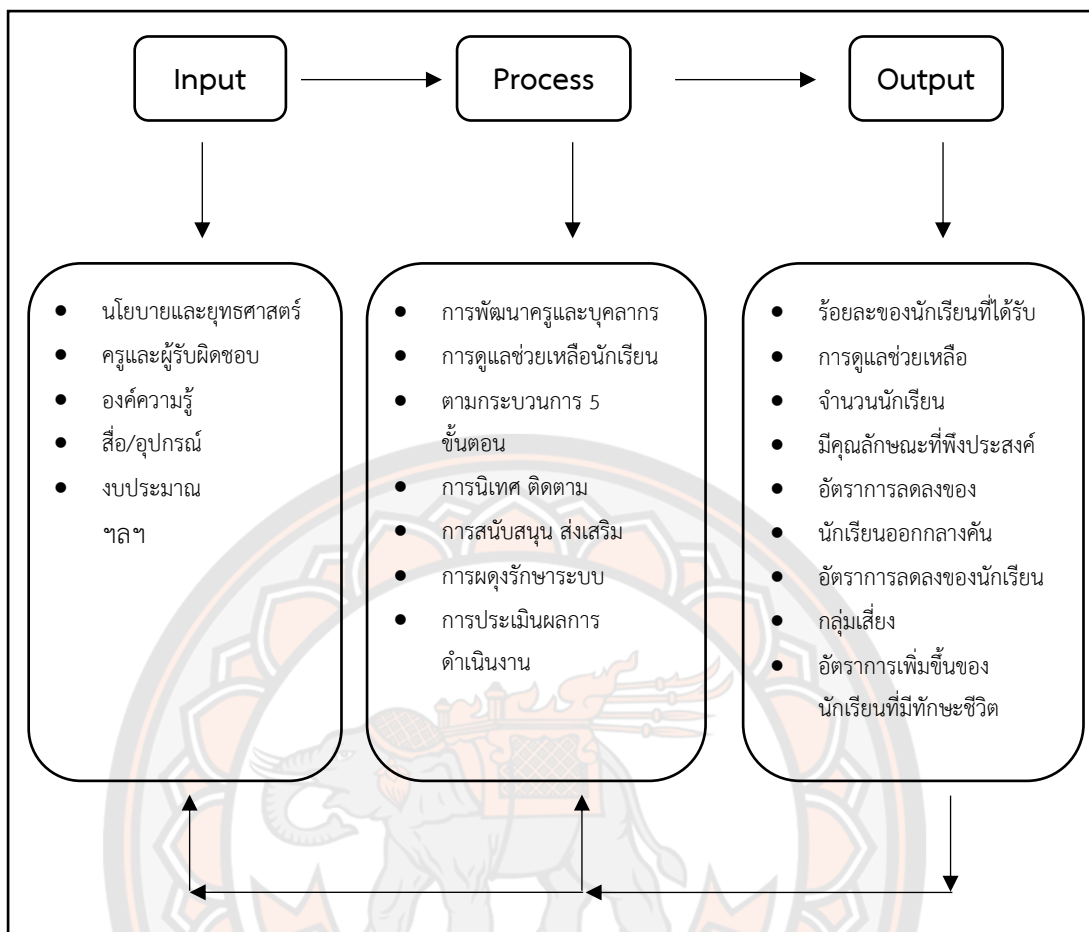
Input

Process

Output

- นโยบายและยุทธศาสตร์
- ครูและผู้รับผิดชอบ
- องค์ความรู้
- สื่อ/อุปกรณ์
- งบประมาณ ฯลฯ

- การพัฒนาครูและบุคลากร
- การดูแลช่วยเหลือนักเรียน
- ตามกระบวนการ 5 ขั้นตอน
- การนิเทศ ติดตาม
- การสนับสนุน ส่งเสริม
- การผดุงรักษาระบบ
- การประเมินผลการดำเนินงาน

- ร้อยละของนักเรียนที่ได้รับ
- การดูแลช่วยเหลือ
- จำนวนนักเรียน
- มีคุณลักษณะที่พึงประสงค์
- อัตราการลดลงของ
- นักเรียนออกกลางคัน
- อัตราการลดลงของนักเรียน
- กลุ่มเสี่ยง
- อัตราการเพิ่มขึ้นของนักเรียนที่มีทักษะชีวิต